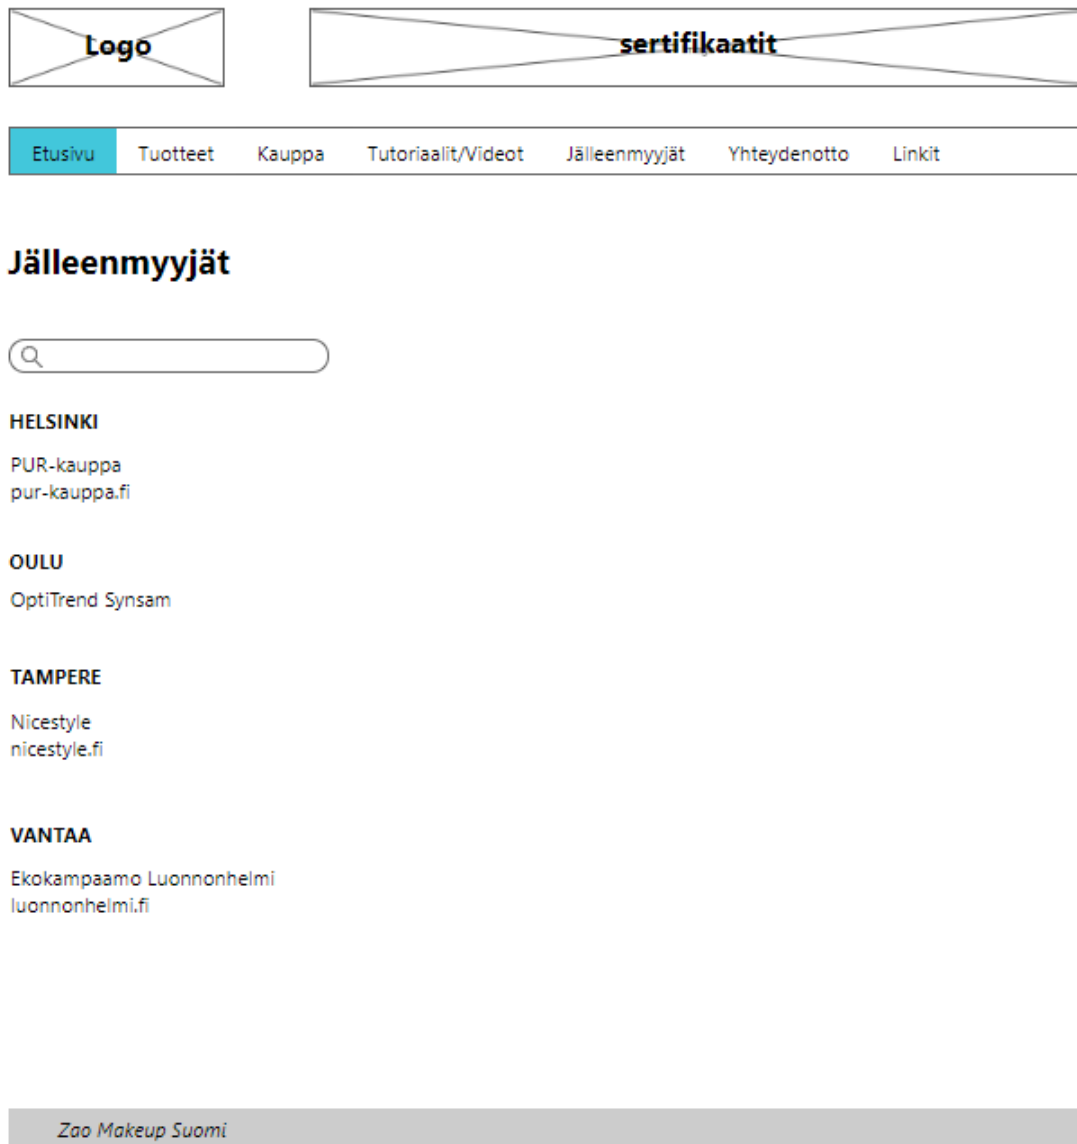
Logo

sertifikaatit

Etusivu Tuotteet Kauppa Tutoriaalit/Videot Jälleenmyyjät Yhteydenotto Linkit

Jälleenmyyjät

HELSINKI

PUR-kauppa
pur-kauppa.fi

OULU

OptiTrend Synsam

TAMPERE

Nicestyle
nicestyle.fi

VANTAA

Ekokampaamo Luonnonhelmi
luonnonhelmi.fi

Zao Makeup Suomi